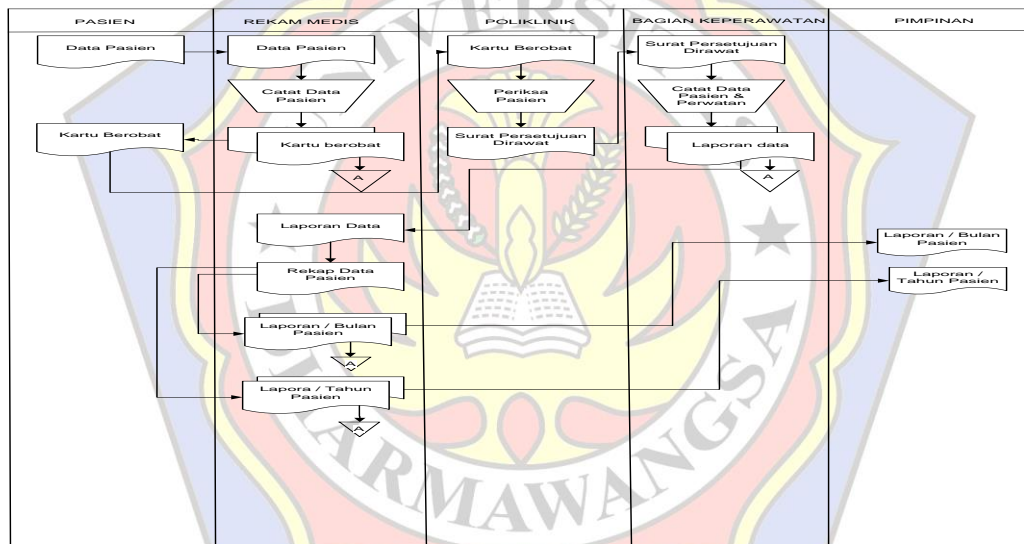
| PASIEN | REKAM MEDIS | POLIKLINIK | BAGIAN KEPERAWATAN | PIMPINAN |
|---|---|---|---|---|

Data Pasien

Data Pasien

Kartu Berobat

Surat Persetujuan Dirawat

Catat Data Pasien

Periksa Pasien

Catat Data Pasien & Perwatan

Kartu Berobat

Kartu berobat

Surat Persetujuan Dirawat

Laporan data

A

A

Laporan Data

Laporan / Bulan Pasien

Rekap Data Pasien

Laporan / Tahun Pasien

Laporan / Bulan Pasien

A

Lapora / Tahun Pasien

A

UNIVERSITAS DHARMAWANGSA